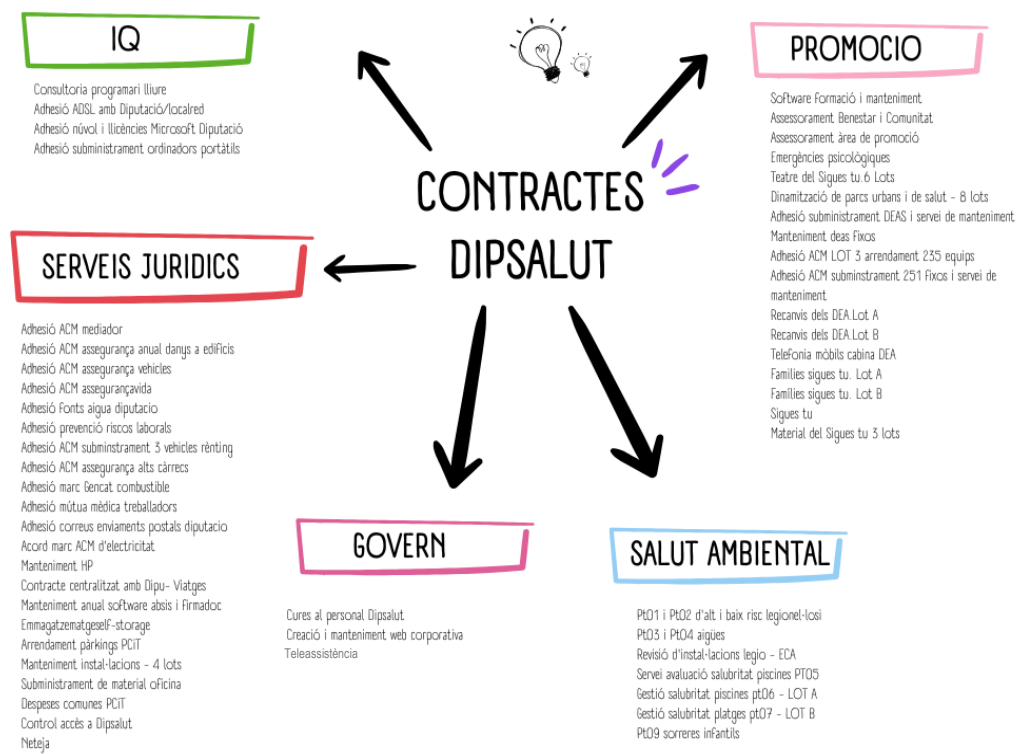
CONTRACTES DIPSALUT

IQ

Consultoria programari lliure
Adhesió ADSL amb Diputació/localred
Adhesió núvol i llicències Microsoft Diputació
Adhesió subministrament ordinadors portàtils

PROMOCIO

Software formació i manteniment
Assessorament Benestar i Comunitat
Assessorament àrea de promoció
Emergències psicològiques
Teatre del Sigues tu.6 Lots
Dinamització de parcs urbans i de salut - 8 lots
Adhesió subministrament DEAS i servei de manteniment
Manteniment deas Fixos
Adhesió ACM LOT 3 arrendament 235 equips
Adhesió ACM subminstrament 251 fixos i servei de manteniment
Recanvis dels DEA.Lot A
Recanvis dels DEA.Lot B
Telefonia mòbils cabina DEA
Famílies sigues tu. Lot A
Famílies sigues tu. Lot B
Sigues tu
Material del Sigues tu 3 lots

SERVEIS JURIDICS

Adhesió ACM mediador
Adhesió ACM assegurança anual danys a edificis
Adhesió ACM assegurança vehicles
Adhesió ACM assegurançavida
Adhesió Fonts aigua diputacio
Adhesió prevenció riscos laborals
Adhesió ACM subminstrament 3 vehicles rènting
Adhesió ACM assegurança alts càrrecs
Adhesió marc Gencat combustible
Adhesió mútua mèdica treballadors
Adhesió correus enviaments postals diputacio
Acord marc ACM d'electricitat
Manteniment HP
Contracte centralitzat amb Dipu- Viatges
Manteniment anual software absis i Firmadoc
Emmagatzematgeself-storage
Arrendament pàrkings PCiT
Manteniment instal·lacions - 4 lots
Subministrament de material oficina
Despeses comunes PCiT
Control accès a Dipsalut
Neteja

GOVERN

Cures al personal Dipsalut
Creació i manteniment web corporativa
Teleassistència

SALUT AMBIENTAL

Pt01 i Pt02 d'alt i baix risc legionel·losi
Pt03 i Pt04 aigües
Revisió d'instal·lacions legio - ECA
Servei avaluació salubritat piscines PT05
Gestió salubritat piscines pt06 - LOT A
Gestió salubritat platges pt07 - LOT B
Pt09 sorreres infantils